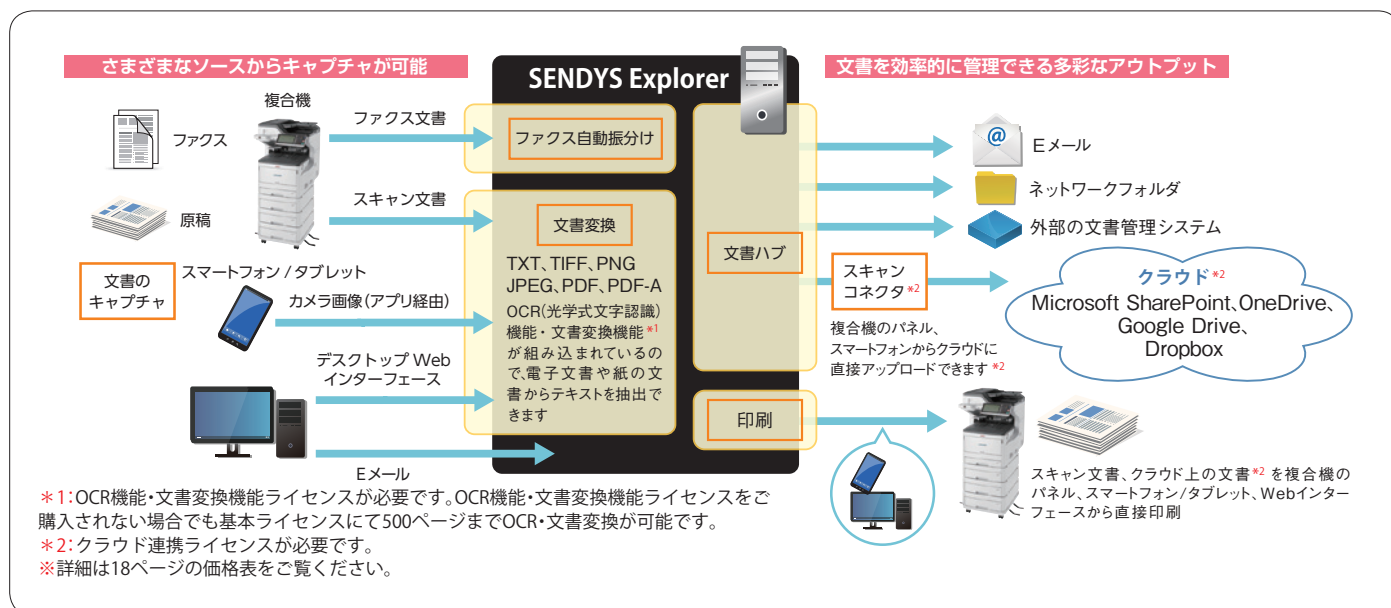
さまざまなソースからキャプチャが可能

複合機

ファクス

原稿

文書のキャプチャ

ファクス文書

スキャン文書

スマートフォン / タブレット

カメラ画像(アプリ経由)

デスクトップ Web インターフェース

Eメール

SENDYS Explorer

ファクス自動振分け

文書変換

TXT、TIFF、PNG JPEG、PDF、PDF-A

OCR(光学式文字認識)機能・文書変換機能$^{*1}$が組み込まれているので、電子文書や紙の文書からテキストを抽出できます

文書ハブ

印刷

文書を効率的に管理できる多彩なアウトプット

Eメール

ネットワークフォルダ

外部の文書管理システム

スキャンコネクタ$^{*2}$

クラウド$^{*2}$

Microsoft SharePoint、OneDrive、Google Drive、Dropbox

複合機のパネル、スマートフォンからクラウドに直接アップロードできます$^{*2}$

スキャン文書、クラウド上の文書$^{*2}$を複合機のパネル、スマートフォン/タブレット、Webインターフェースから直接印刷

＊1:OCR機能・文書変換機能ライセンスが必要です。OCR機能・文書変換機能ライセンスをご購入されない場合でも基本ライセンスにて500ページまでOCR・文書変換が可能です。
＊2:クラウド連携ライセンスが必要です。
※詳細は18ページの価格表をご覧ください。